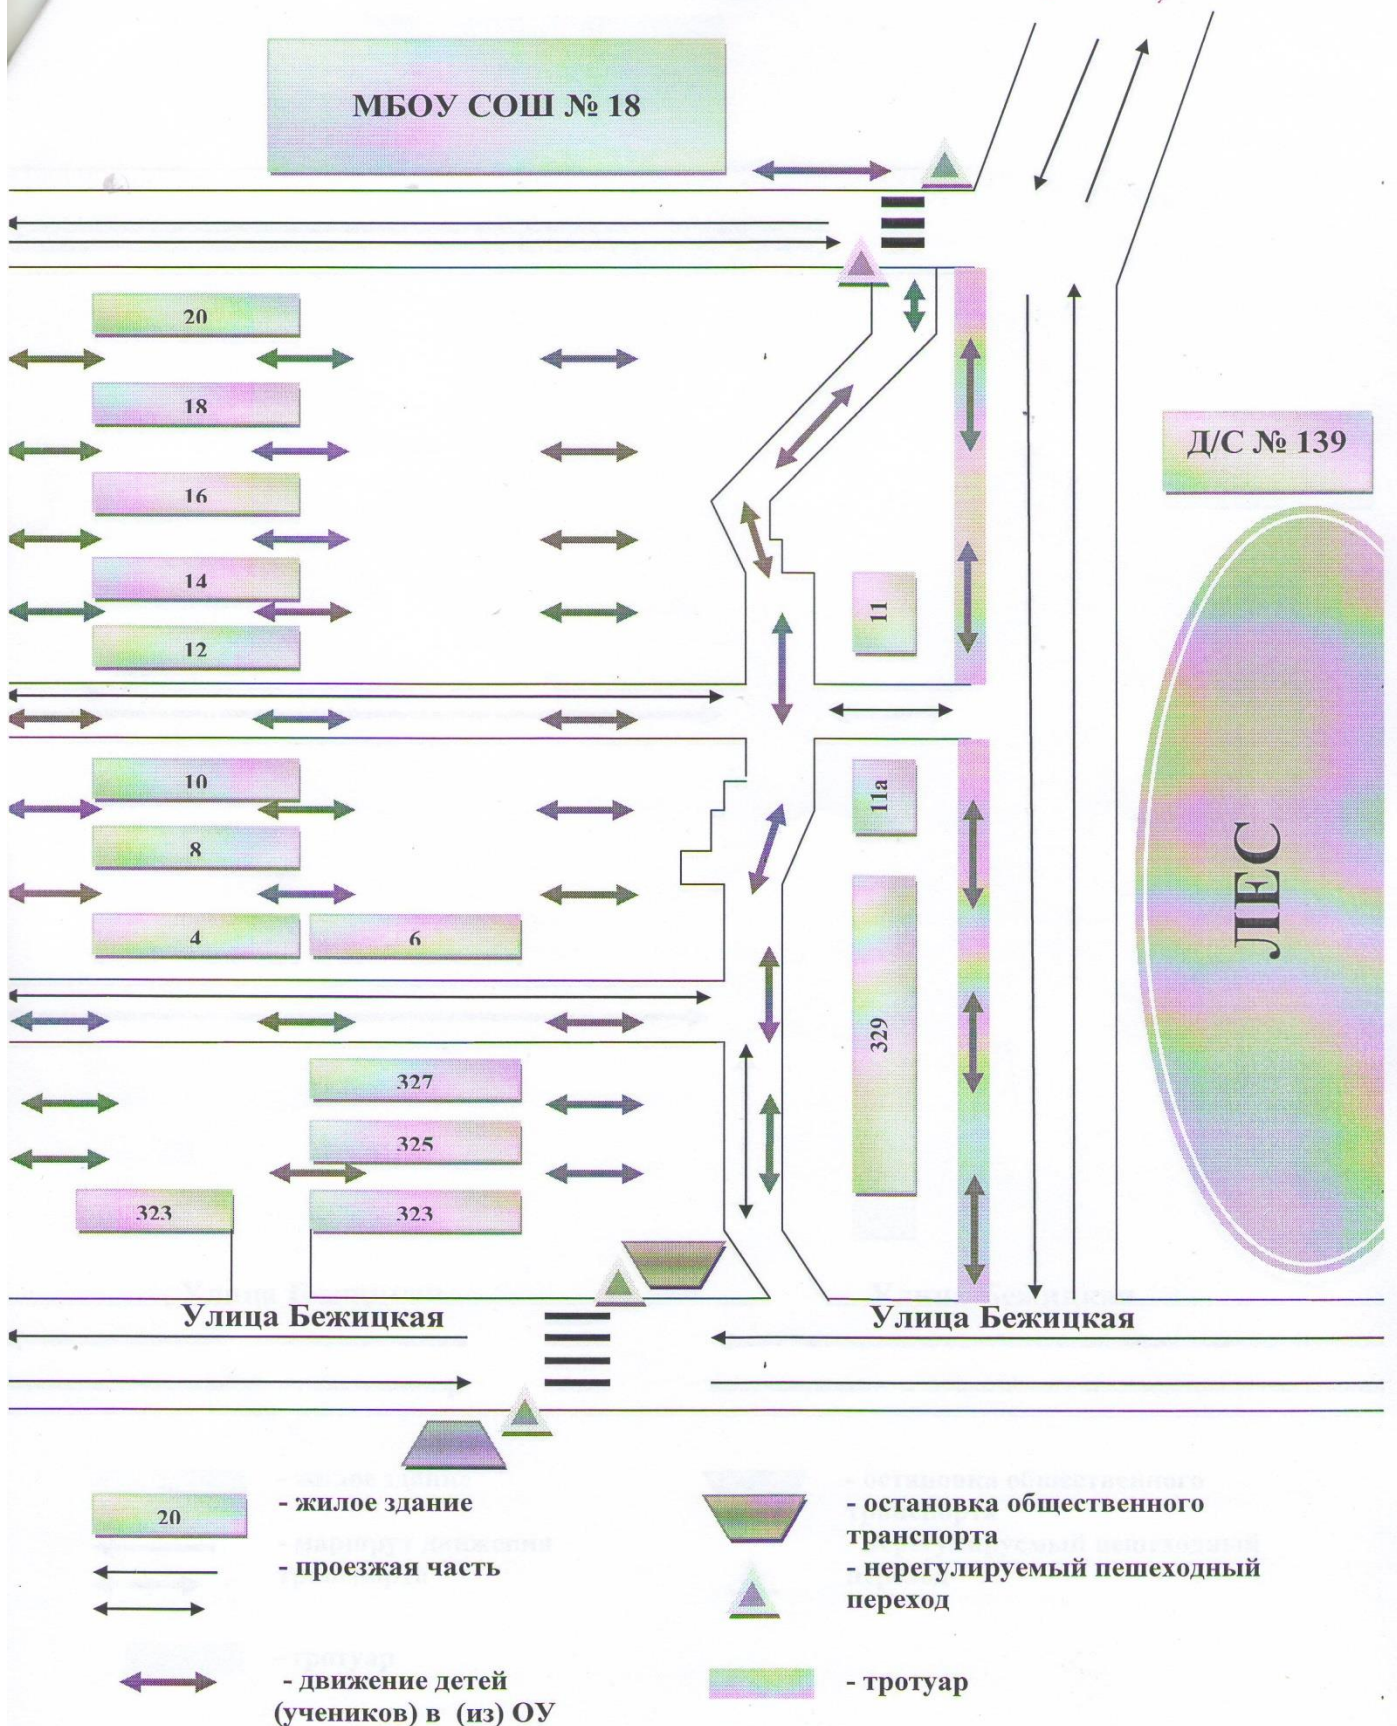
МБОУ СОШ № 18

20

18

16

14

12

10

8

4

6

327

325

323

323

11

11а

329

Д/С № 139

ЛЕС

Улица Бежицкая

Улица Бежицкая

20 - жилое здание

- проезжая часть

- движение детей (учеников) в (из) ОУ

- остановка общественного транспорта

- нерегулируемый пешеходный переход

- тротуар